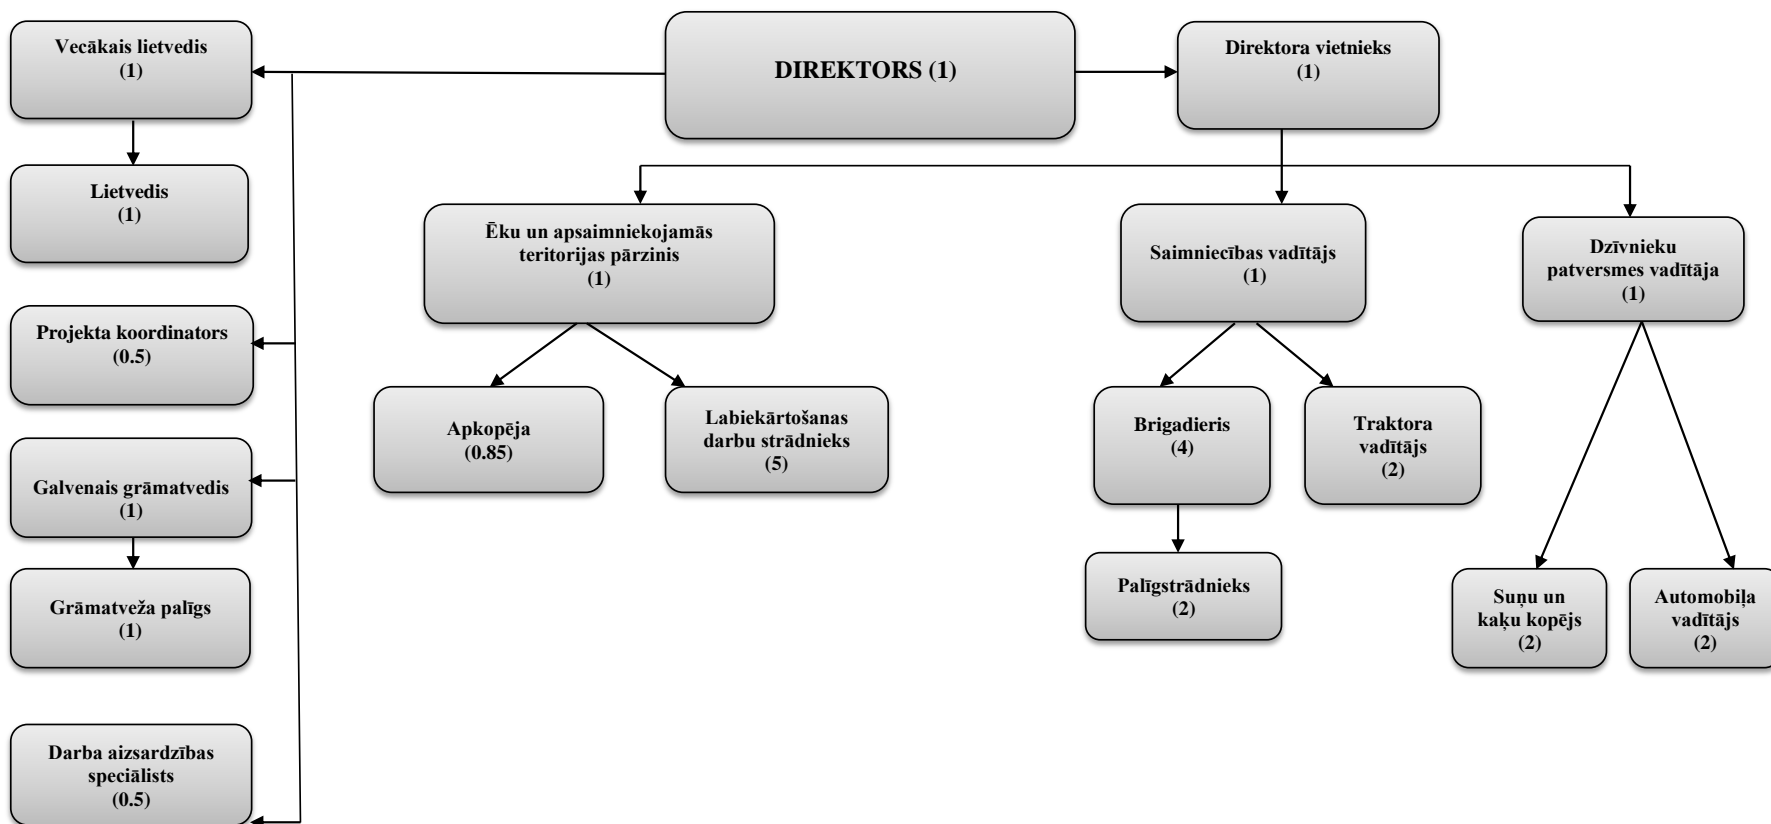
DIREKTORS (1)

Vecākais lietvedis (1)

Lietvedis (1)

Projekta koordinators (0.5)

Galvenais grāmatvedis (1)

Grāmatveža palīgs (1)

Darba aizsardzības speciālists (0.5)

Direktora vietnieks (1)

Ēku un apsaimniekojamās teritorijas pārzinis (1)

Apkopēja (0.85)

Labiekārtošanas darbu strādnieks (5)

Saimniecības vadītājs (1)

Brigadieris (4)

Traktora vadītājs (2)

Palīgstrādnieks (2)

Dzīvnieku patversmes vadītāja (1)

Suņu un kaķu kopējs (2)

Automobiļa vadītājs (2)